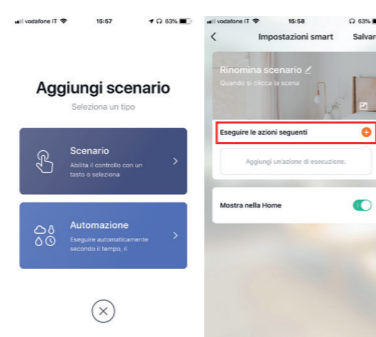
vodafone IT 15:57 63%

Aggiungi scenario

Seleziona un tipo

Scenario
Abilita il controllo con un tasto o seleziona

Automazione
Eseguire automaticamente secondo il tempo, il

vodafone IT 15:58 63%

Impostazioni smart Salvar

Rinomina scenario
Quando si clicca la scena

Eseguire le azioni seguenti

Aggiungi un'azione di esecuzione.

Mostra nella Home